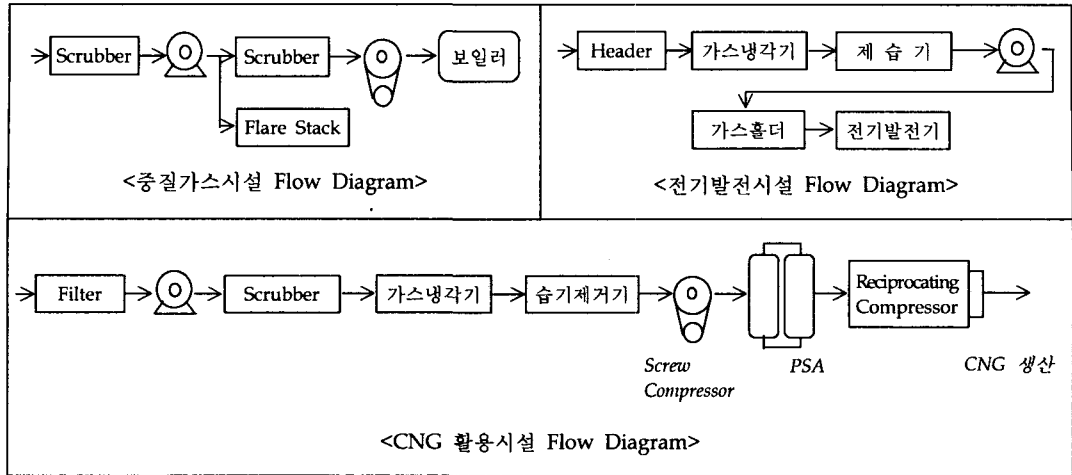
Scrubber

Scrubber

보일러

Flare Stack

<중질가스시설 Flow Diagram>

Header

가스냉각기

제 습 기

가스홀더

전기발전기

<전기발전시설 Flow Diagram>

Filter

Scrubber

가스냉각기

습기제거기

Reciprocating Compressor

Screw Compressor

PSA

CNG 생산

<CNG 활용시설 Flow Diagram>